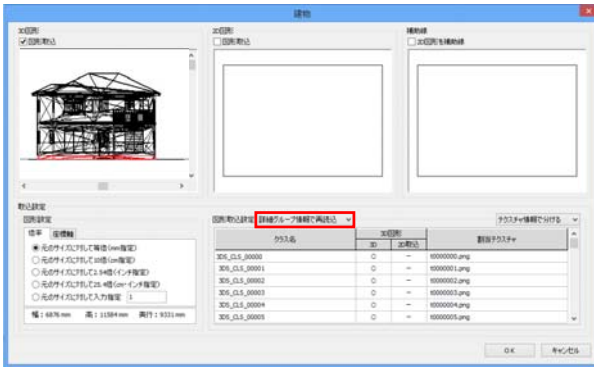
建物

3D図形
☑ 図形取込

2D図形
☐ 図形取込

補助線
☐ 3D図形を補助線

取込設定
図形設定
倍率 座標軸
◉ 元のサイズに対して等倍(mm指定)
○ 元のサイズに対して10倍(cm指定)
○ 元のサイズに対して2.54倍(インチ指定)
○ 元のサイズに対して25.4倍(cm・インチ指定)
○ 元のサイズに対して入力指定 1

幅：6876 mm 高：11584 mm 奥行：9331 mm

図形取込設定 詳細グループ情報で再読込

テクスチャ情報で分ける

| クラス名 | 3D図形 3D | 3D図形 2D取込 | 割当テクスチャ |
|---|---|---|---|
| 3DS_CLS_00000 | ○ | − | t0000000.png |
| 3DS_CLS_00001 | ○ | − | t0000001.png |
| 3DS_CLS_00002 | ○ | − | t0000002.png |
| 3DS_CLS_00003 | ○ | − | t0000003.png |
| 3DS_CLS_00004 | ○ | − | t0000004.png |
| 3DS_CLS_00005 | ○ | − | t0000005.png |

OK キャンセル